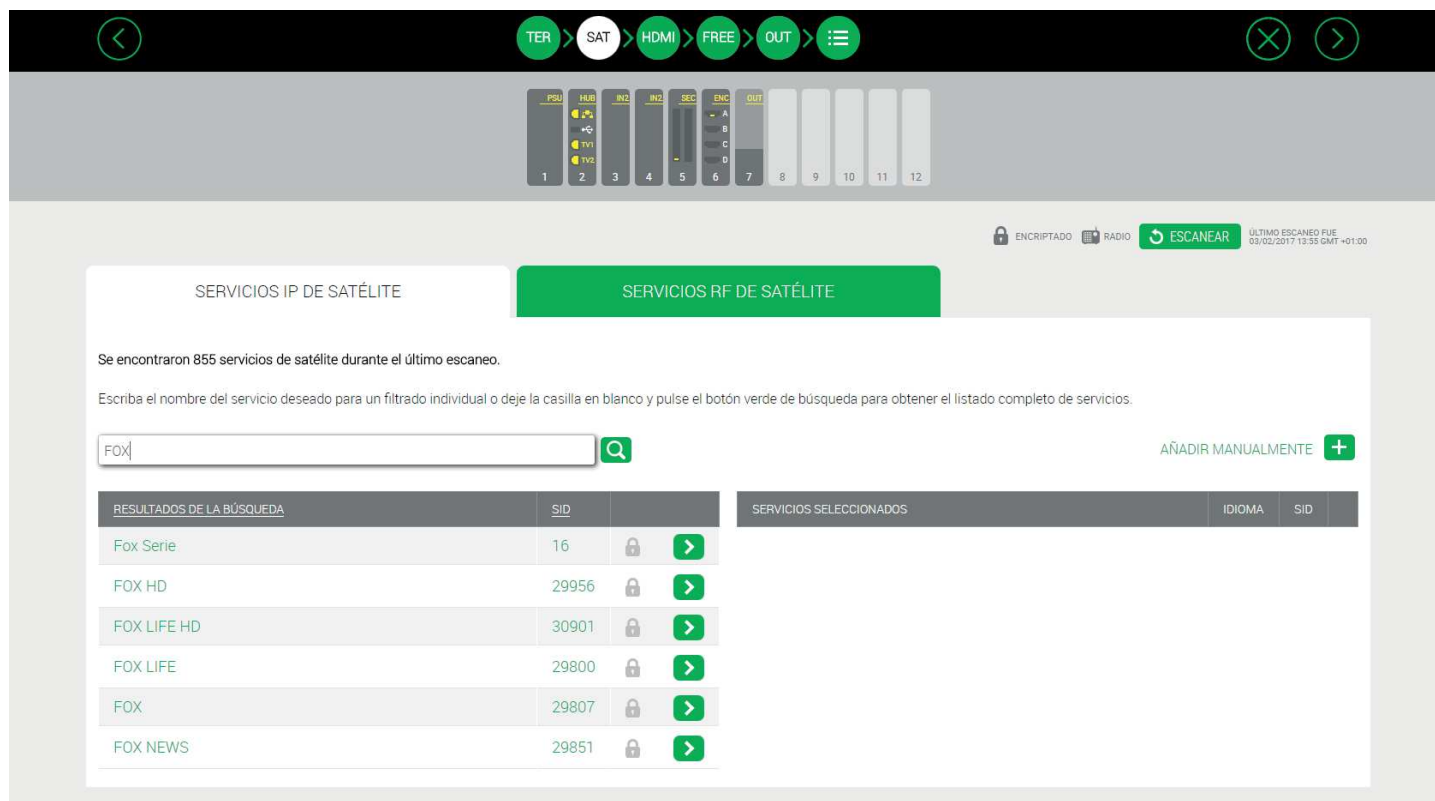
TER SAT HDMI FREE OUT

PSU HUB IN2 IN2 SEC ENC OUT
TV1 TV2
A B C D
1 2 3 4 5 6 7 8 9 10 11 12

ENCRIPTADO RADIO ESCANEAR ÚLTIMO ESCANEO FUE 03/02/2017 13:55 GMT +01:00

SERVICIOS IP DE SATÉLITE

SERVICIOS RF DE SATÉLITE

Se encontraron 855 servicios de satélite durante el último escaneo.

Escriba el nombre del servicio deseado para un filtrado individual o deje la casilla en blanco y pulse el botón verde de búsqueda para obtener el listado completo de servicios.

FOX

AÑADIR MANUALMENTE

| RESULTADOS DE LA BÚSQUEDA | SID |
|---|---|
| Fox Serie | 16 |
| FOX HD | 29956 |
| FOX LIFE HD | 30901 |
| FOX LIFE | 29800 |
| FOX | 29807 |
| FOX NEWS | 29851 |

| SERVICIOS SELECCIONADOS | IDIOMA | SID |
|---|---|---|